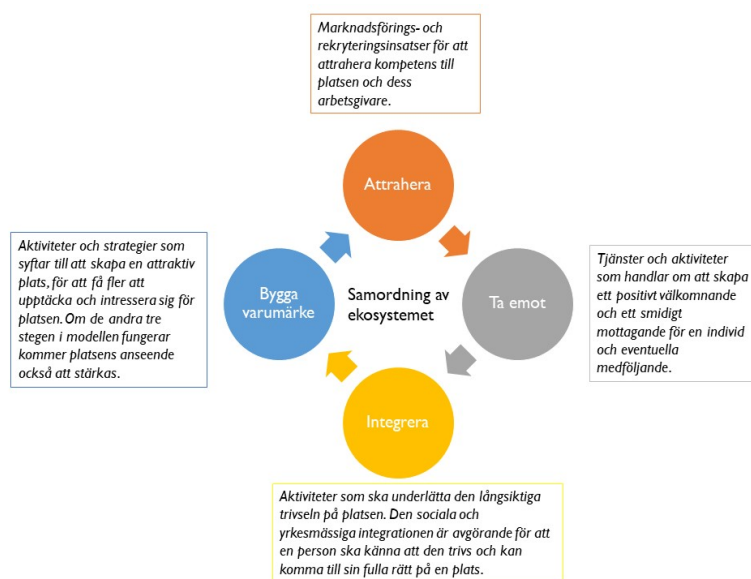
Marknadsförings- och rekryteringsinsatser för att attrahera kompetens till platsen och dess arbetsgivare.

Attrahera

Aktiviteter och strategier som syftar till att skapa en attraktiv plats, för att få fler att upptäcka och intressera sig för platsen. Om de andra tre stegen i modellen fungerar kommer platsens anseende också att stärkas.

Bygga varumärke

Samordning av ekosystemet

Ta emot

Tjänster och aktiviteter som handlar om att skapa ett positivt välkomnande och ett smidigt mottagande för en individ och eventuella medföljande.

Integrera

Aktiviteter som ska underlätta den långsiktiga trivseln på platsen. Den sociala och yrkesmässiga integrationen är avgörande för att en person ska känna att den trivs och kan komma till sin fulla rätt på en plats.